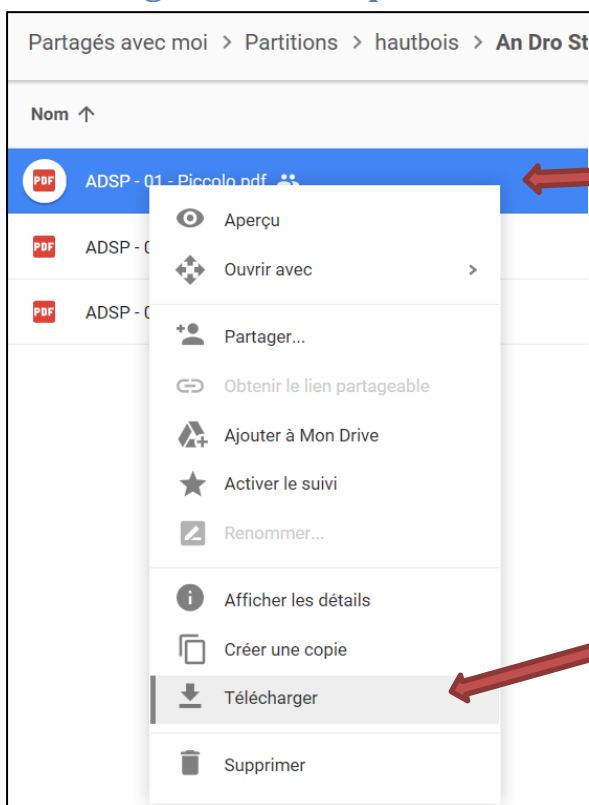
Partagés avec moi > Partitions > hautbois > An Dro St

Nom ↑

PDF ADSP - 01 - Piccolo.pdf

PDF ADSP - 0

PDF ADSP - 0

Aperçu

Ouvrir avec >

Partager...

Obtenir le lien partageable

Ajouter à Mon Drive

Activer le suivi

Renommer...

Afficher les détails

Créer une copie

Télécharger

Supprimer